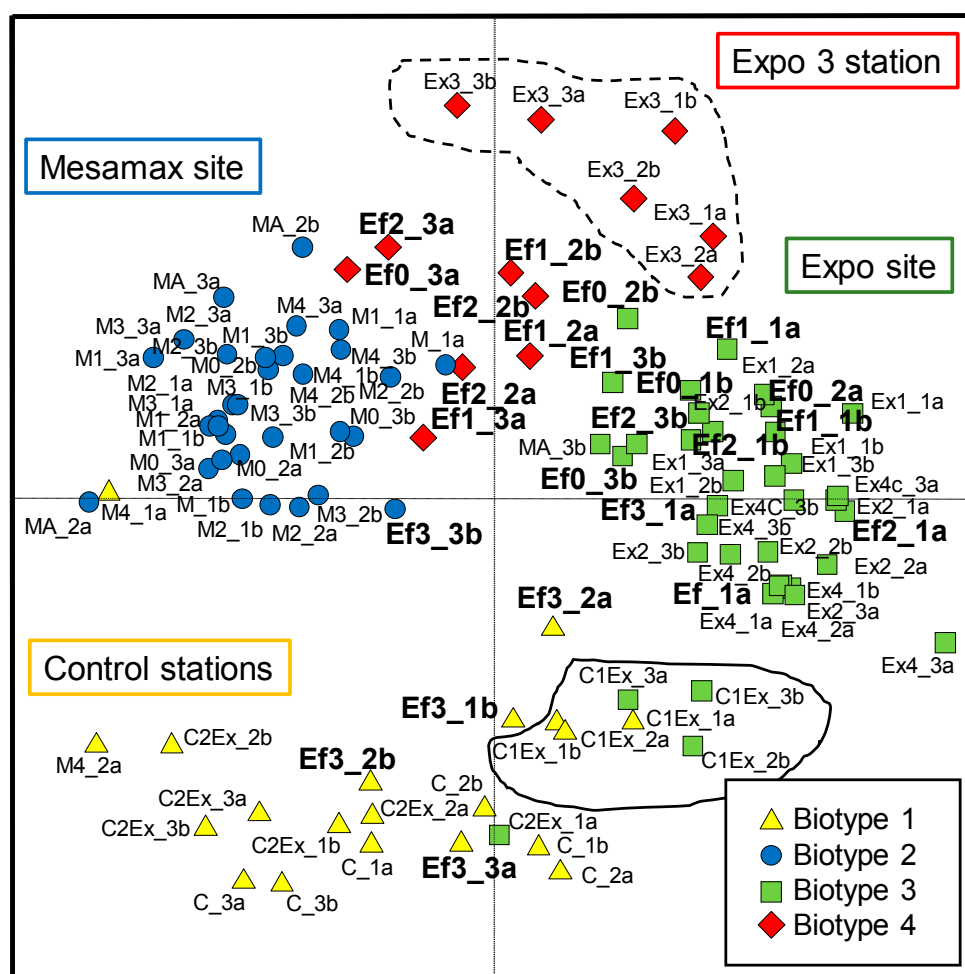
Expo 3 station

Mesamax site

Expo site

Control stations

Ex3_3b
Ex3_3a
Ex3_1b
Ex3_2b
Ex3_1a
Ex3_2a
MA_2b
Ef2_3a
Ef1_2b
Ef0_3a
MA_3a
Ef2_2b
Ef0_2b
M2_3a
M4_3a
M3_3a
M1_1a
M1_3b
Ef1_2a
Ef1_1a
M1_3a
M2_3b
M_1a
M0_2b
M4_3b
Ef1_3b
Ex1_2a
M2_1a
M4_1b
M3_1b
M2_2b
Ef2_2a
Ef0_1b
Ef0_2a
Ex1_1a
M3_1a
M4_2b
M1_2a
M3_3b
M0_3b
Ex2_1b
Ef1_1b
Ef1_3a
Ef2_3b
M1_1b
M1_2b
MA_3b
Ef2_1b
Ex1_1b
M0_3a
M0_2a
Ex1_3a
Ex1_3b
M3_2a
Ef0_3b
Ex1_2b
Ex4c_3a
MA_2a
M4_1a
M_1b
M2_1b
M2_2a
M3_2b
Ef3_1a
Ex4C_3b
Ex2_1a
Ef3_3b
Ex4_3b
Ef2_1a
Ex2_3b
Ex2_2b
Ex2_2a
Ex4_2b
Ef3_2a
Ef_1a
Ex4_1b
Ex2_3a
Ex4_1a
Ex4_2a
Ex4_3a
C1Ex_3a
C1Ex_3b
Ef3_1b
C1Ex_1a
M4_2a
C2Ex_2b
C1Ex_1b
C1Ex_2a
C1Ex_2b
Ef3_2b
C_2b
C2Ex_3a
C2Ex_2a
C2Ex_3b
C2Ex_1a
C2Ex_1b
C_1b
C_1a
Ef3_3a
C_2a
C_3a
C_3b

Biotype 1
Biotype 2
Biotype 3
Biotype 4